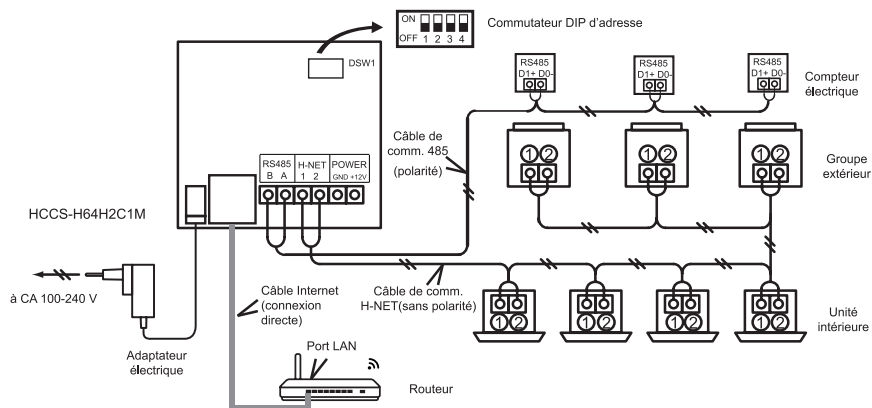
ON
OFF 1 2 3 4
Commutateur DIP d'adresse

DSW1

RS485
D1+ D0-

RS485
D1+ D0-

RS485
D1+ D0-

Compteur électrique

Câble de comm. 485 (polarité)

RS485
B A

H-NET
1 2

POWER
GND +12V

1 2

1 2

1 2

Groupe extérieur

HCCS-H64H2C1M

Câble de comm. H-NET(sans polarité)

à CA 100-240 V

Câble Internet (connexion directe)

1 2

1 2

1 2

1 2

Unité intérieure

Adaptateur électrique

Port LAN

Routeur